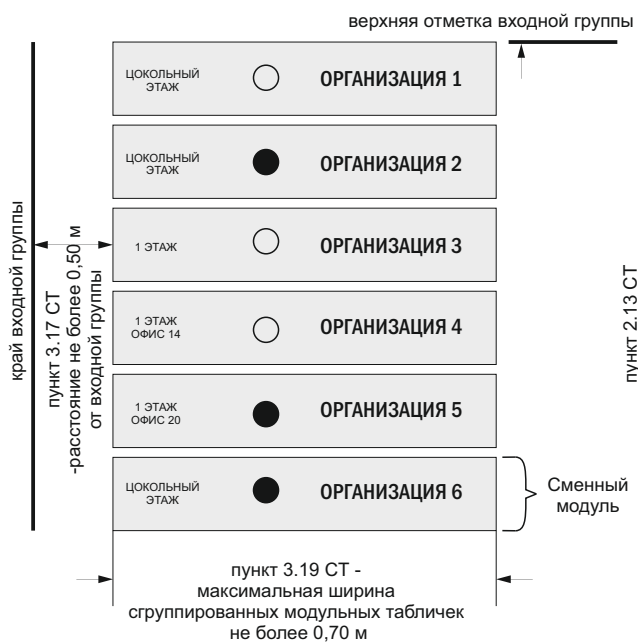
верхняя отметка входной группы

край входной группы

пункт 3.17 СТ -расстояние не более 0,50 м от входной группы

ЦОКОЛЬНЫЙ ЭТАЖ ОРГАНИЗАЦИЯ 1

ЦОКОЛЬНЫЙ ЭТАЖ ОРГАНИЗАЦИЯ 2

1 ЭТАЖ ОРГАНИЗАЦИЯ 3

1 ЭТАЖ ОФИС 14 ОРГАНИЗАЦИЯ 4

1 ЭТАЖ ОФИС 20 ОРГАНИЗАЦИЯ 5

ЦОКОЛЬНЫЙ ЭТАЖ ОРГАНИЗАЦИЯ 6

Сменный модуль

пункт 2.13 СТ

пункт 3.19 СТ - максимальная ширина сгруппированных модульных табличек не более 0,70 м